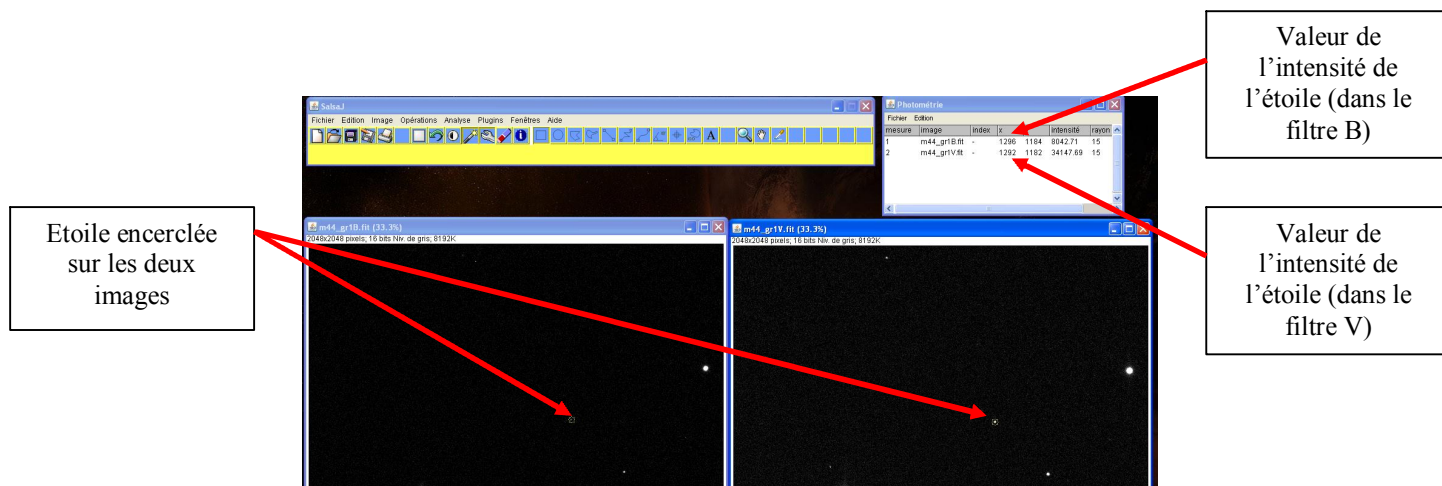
Valeur de l'intensité de l'étoile (dans le filtre B)

SalsaJ

Fichier Edition Image Opérations Analyse Plugins Fenêtres Aide

Photométrie

Fichier Edition

| mesure | image | index | x | y | intensité | rayon |
|---|---|---|---|---|---|---|
| 1 | m44_gr1B.fit | - | 1296 | 1184 | 8042.71 | 15 |
| 2 | m44_gr1V.fit | - | 1292 | 1182 | 34147.69 | 15 |

Etoile encerclée sur les deux images

m44_gr1B.fit (33.3%)

2048x2048 pixels; 16 bits Niv. de gris; 8192K

m44_gr1V.fit (33.3%)

2048x2048 pixels; 16 bits Niv. de gris; 8192K

Valeur de l'intensité de l'étoile (dans le filtre V)